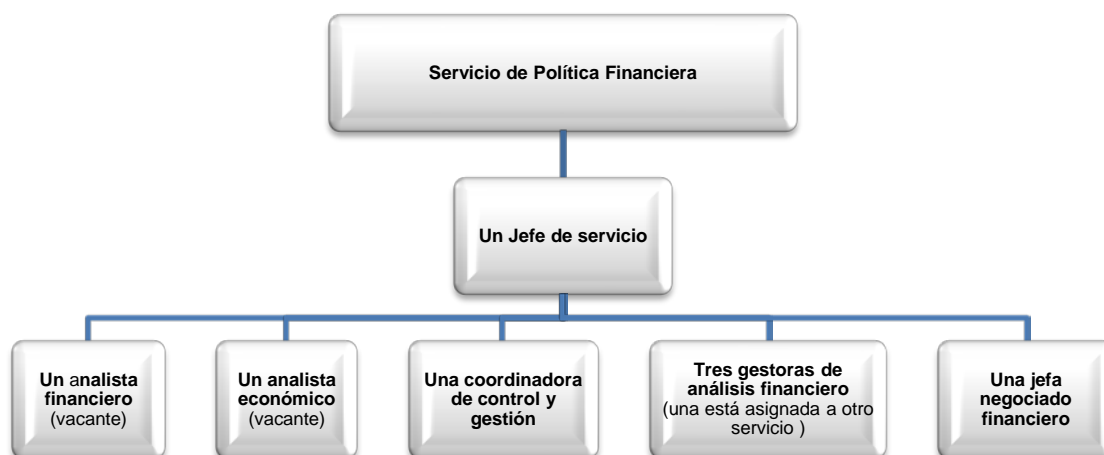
Servicio de Política Financiera

Un Jefe de servicio

Un analista financiero (vacante)

Un analista económico (vacante)

Una coordinadora de control y gestión

Tres gestoras de análisis financiero (una está asignada a otro servicio )

Una jefa negociado financiero